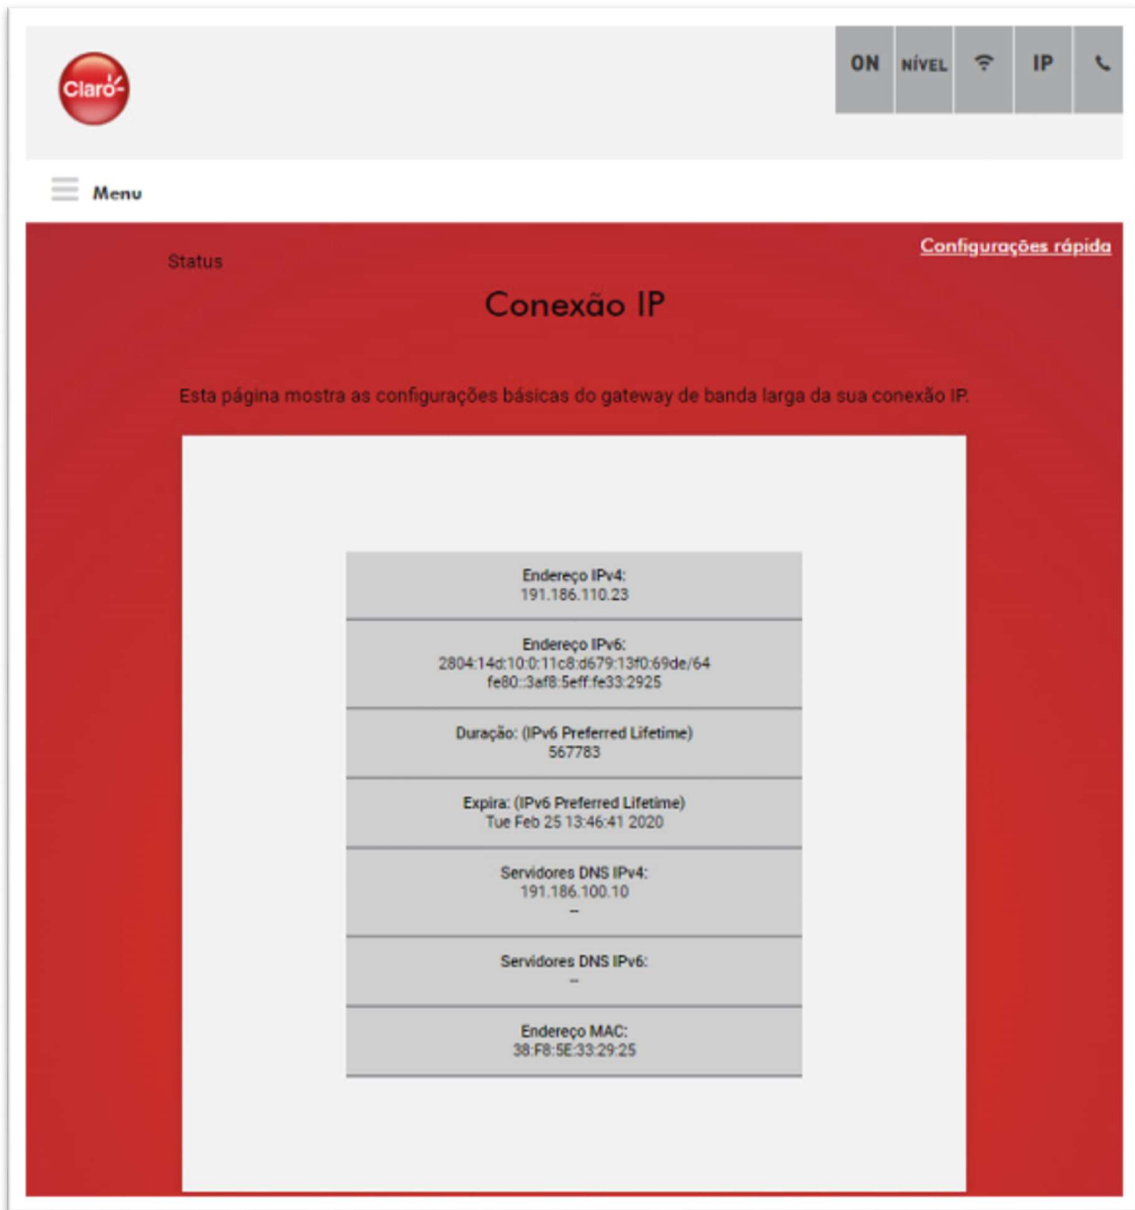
Claro

ON NÍVEL IP

Menu

Status

Configurações rápida

Conexão IP

Esta página mostra as configurações básicas do gateway de banda larga da sua conexão IP.

Endereço IPv4:
191.186.110.23

Endereço IPv6:
2804:14d:10:0:11c8:d679:13f0:69de/64
fe80::3af8:5eff:fe33:2925

Duração: (IPv6 Preferred Lifetime)
567783

Expira: (IPv6 Preferred Lifetime)
Tue Feb 25 13:46:41 2020

Servidores DNS IPv4:
191.186.100.10
--

Servidores DNS IPv6:
--

Endereço MAC:
38:F8:5E:33:29:25